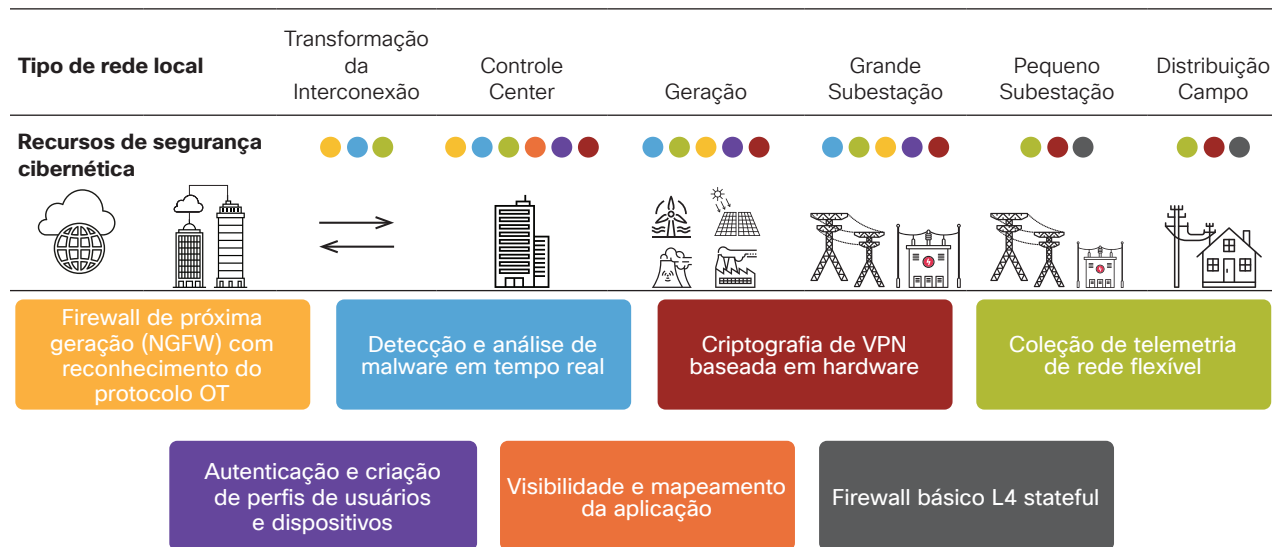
| Tipo de rede local | Transformação da Interconexão | Controle Center | Geração | Grande Subestação | Pequeno Subestação | Distribuição Campo |
|---|---|---|---|---|---|---|
| Recursos de segurança cibernética | | | | | | |

Firewall de próxima geração (NGFW) com reconhecimento do protocolo OT

Detecção e análise de malware em tempo real

Criptografia de VPN baseada em hardware

Coleção de telemetria de rede flexível

Autenticação e criação de perfis de usuários e dispositivos

Visibilidade e mapeamento da aplicação

Firewall básico L4 stateful